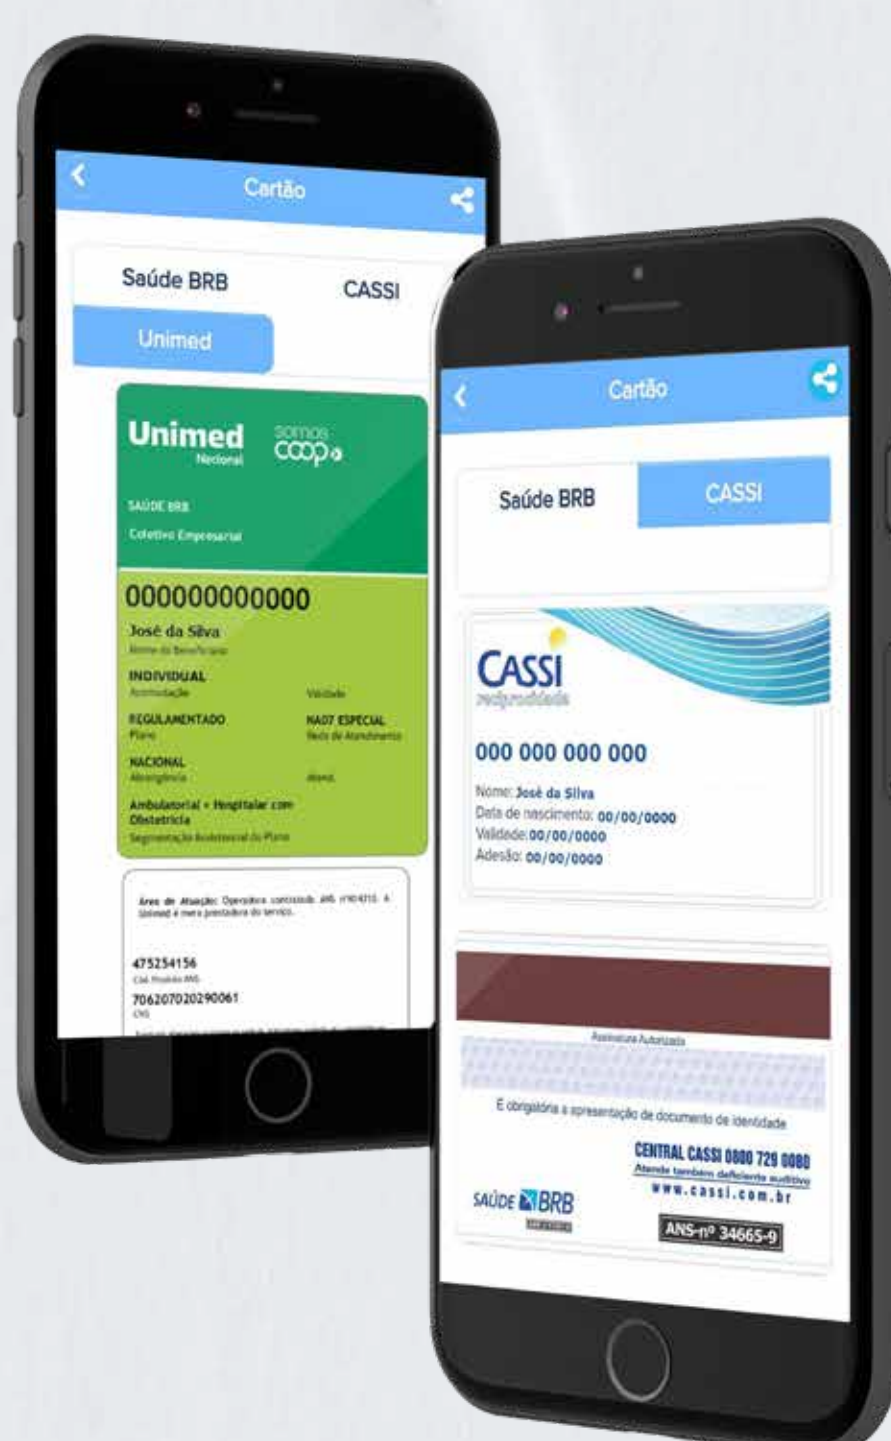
Cartão

Saúde BRB

CASSI

Unimed

Unimed
Nacional

somos coop

SAÚDE BRB
Coletivo Empresarial

000000000000

José da Silva
Nome do Beneficiário

INDIVIDUAL
Acomodação

Validade

REGULAMENTADO
Plano

NA07 ESPECIAL
Rede de Atendimento

NACIONAL
Abrangência

Ambulatorial + Hospitalar com Obstetrícia
Segmentação Assistencial do Plano

Área de Atuação: Operadora contratada ANS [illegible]. A Unimed é mera prestadora do serviço.

475254156
Cód. Produto ANS

706207020290061
CNS

Cartão

Saúde BRB

CASSI

CASSI
reciprocidade

000 000 000 000

Nome: José da Silva
Data de nascimento: 00/00/0000
Validade: 00/00/0000
Adesão: 00/00/0000

Assinatura Autorizada

E obrigatória a apresentação de documento de identidade

CENTRAL CASSI 0800 729 0080
Atende também deficiente auditivo
www.cassi.com.br

SAÚDE BRB

ANS-nº 34665-9